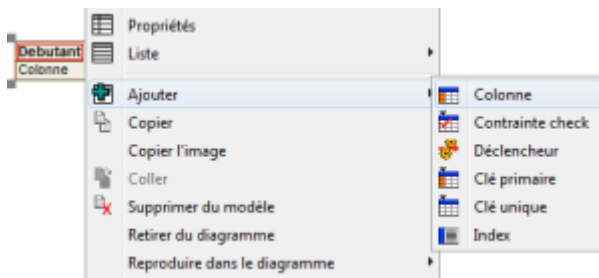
Debutant
Colonne

Propriétés
Liste
Ajouter
Copier
Copier l'image
Coller
Supprimer du modèle
Retirer du diagramme
Reproduire dans le diagramme

Colonne
Contrainte check
Déclencheur
Clé primaire
Clé unique
Index